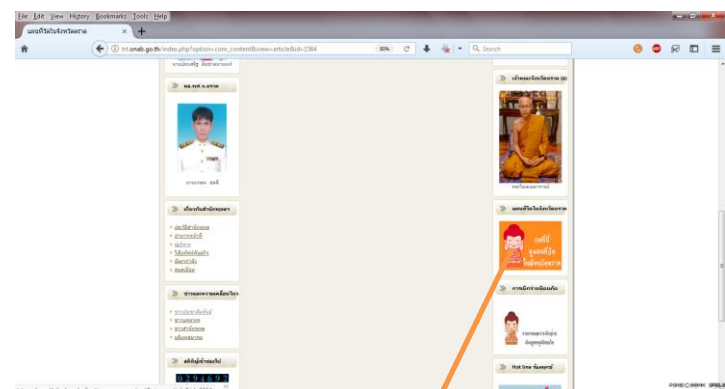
File Edit View History Bookmarks Tools Help

แผนที่วัดในจังหวัดตราด ×

trt.onab.go.th/index.php?option=com_content&view=article&id=2384

80%

Search

ผอ.พศ จ.ตราด

นายสมพร สดศรี

เกี่ยวกับสำนักพุทธฯ

ข่าวและการเคลื่อนไหว

สถิติผู้เข้าชมเว็บ

294692

เจ้าคณะจังหวัดตราด

แผนที่วัดในจังหวัดตราด

แผนที่ ลงพิกัดวัด ในจังหวัดตราด

การนิมนต์พระ

Hot line พิเศษ